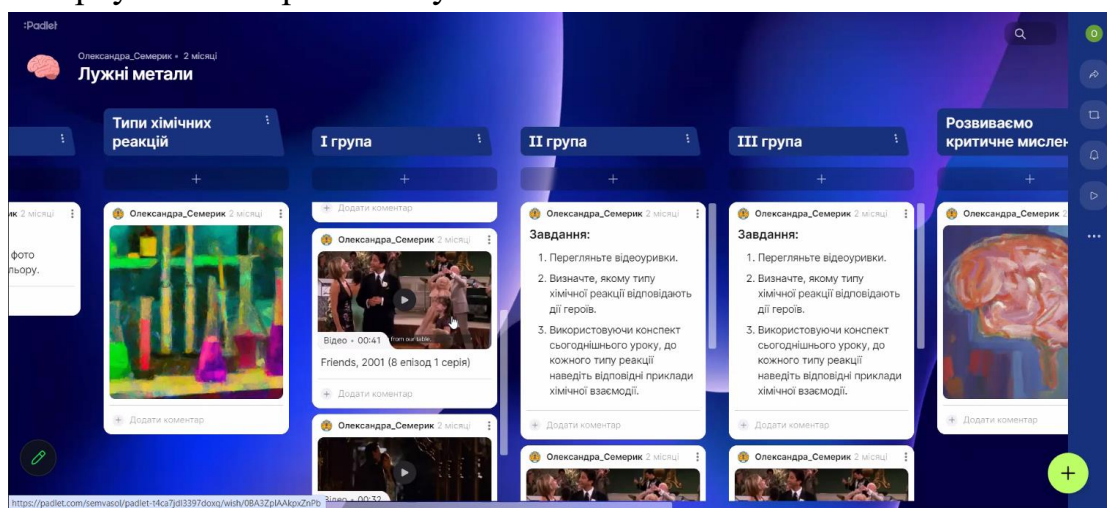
:Padlet

Олександра_Семерик • 2 місяці
Лужні метали

O

ик 2 місяці
фото
льору.

Типи хімічних реакцій
+
Олександра_Семерик 2 місяці
Додати коментар

I група
+
Додати коментар
Олександра_Семерик 2 місяці
Відео • 00:41 From our table
Friends, 2001 (8 епізод 1 серія)
Додати коментар
Олександра_Семерик 2 місяці
Відео • 00:32

II група
+
Олександра_Семерик 2 місяці
Завдання:
1. Перегляньте відеоуривки.
2. Визначте, якому типу хімічної реакції відповідають дії героїв.
3. Використовуючи конспект сьогоднішнього уроку, до кожного типу реакції наведіть відповідні приклади хімічної взаємодії.
Додати коментар
Олександра_Семерик 2 місяці

III група
+
Олександра_Семерик 2 місяці
Завдання:
1. Перегляньте відеоуривки.
2. Визначте, якому типу хімічної реакції відповідають дії героїв.
3. Використовуючи конспект сьогоднішнього уроку, до кожного типу реакції наведіть відповідні приклади хімічної взаємодії.
Додати коментар
Олександра_Семерик 2 місяці

Розвиваємо критичне мислен
+
Олександра_Семерик 2 місяці
Додати коментар

https://padlet.com/semvasol/padlet-t4ca7jdl3397doxq/wish/0BA3ZplAAkpxZnPb